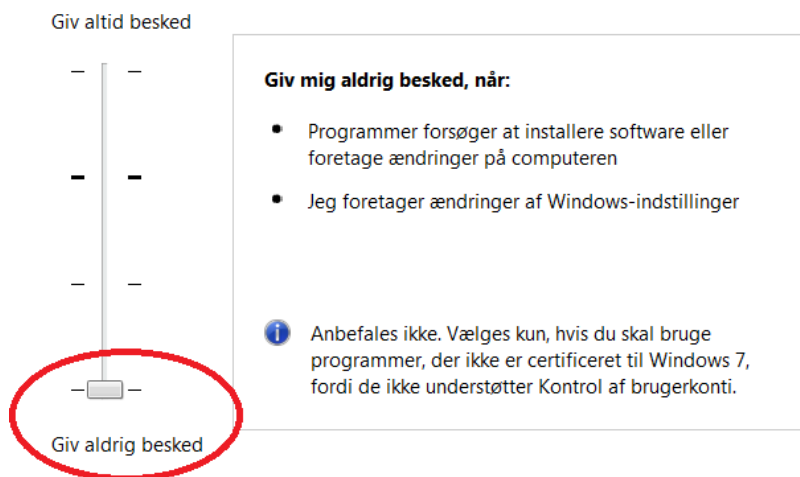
Giv altid besked

Giv aldrig besked

Giv mig aldrig besked, når:

- Programmer forsøger at installere software eller foretage ændringer på computeren
- Jeg foretager ændringer af Windows-indstillinger

Anbefales ikke. Vælges kun, hvis du skal bruge programmer, der ikke er certificeret til Windows 7, fordi de ikke understøtter Kontrol af brugerkonti.